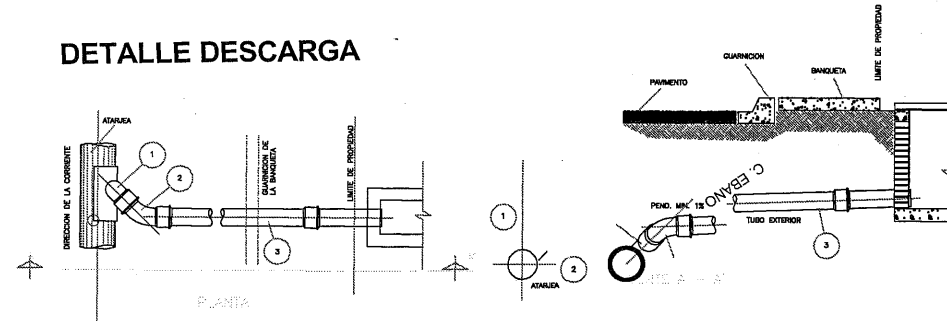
DETALLE DESCARGA

ATARJEA
DIRECCION DE LA CORRIENTE
1
2
GUARNICION DE LA BANQUETA
LIMITE DE PROPIEDAD
3
PLANTA

1
2
ATARJEA

GUARNICION
BANQUETA
PAVIMENTO
LIMITE DE PROPIEDAD
C. EBANO
PEND. MIN. 1%
TUBO EXTERIOR
3
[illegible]